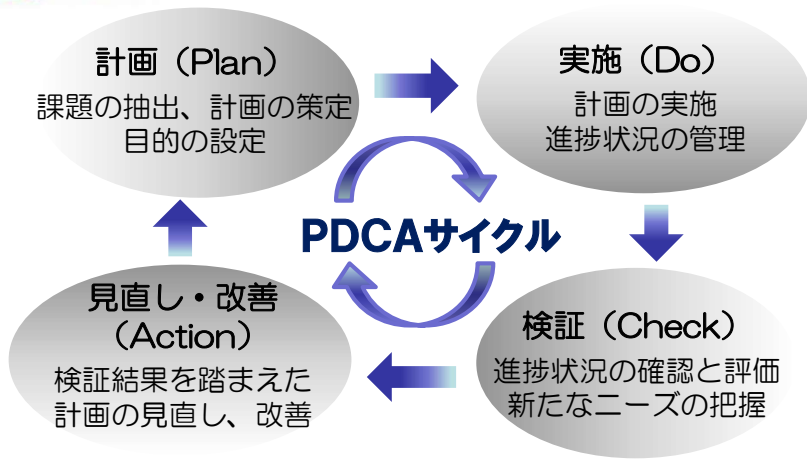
計画（Plan）
課題の抽出、計画の策定
目的の設定

実施（Do）
計画の実施
進捗状況の管理

PDCAサイクル

検証（Check）
進捗状況の確認と評価
新たなニーズの把握

見直し・改善
（Action）
検証結果を踏まえた
計画の見直し、改善